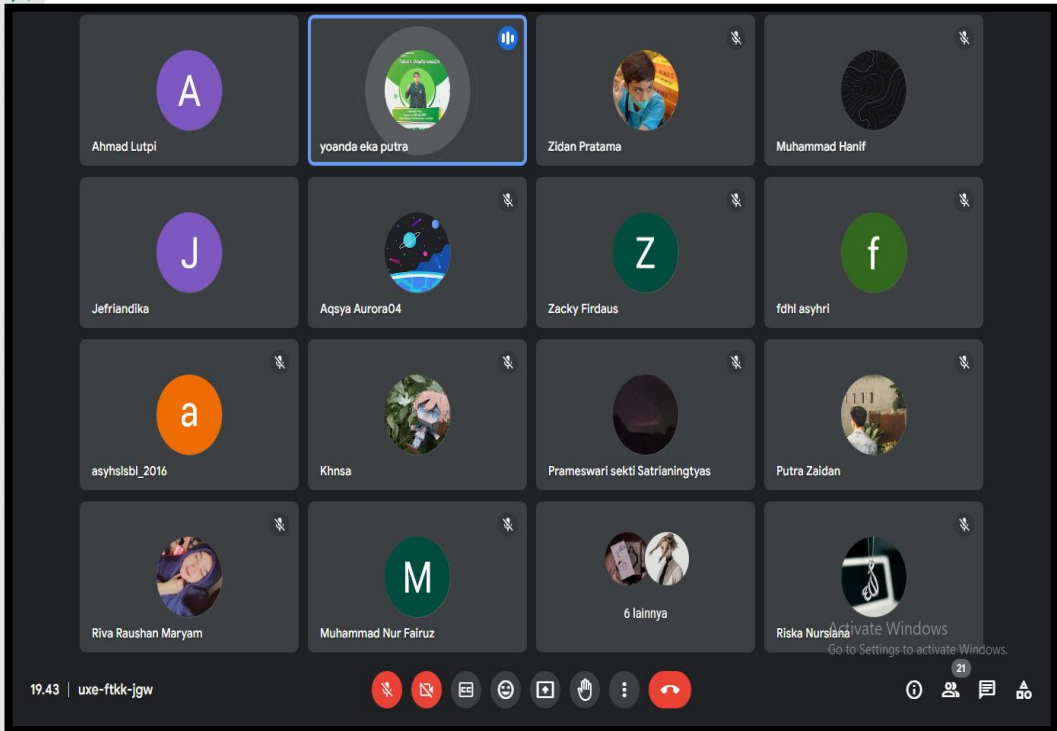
A
Ahmad Lutpi

yoanda eka putra

Zidan Pratama

Muhammad Hanif

J
Jefriandika

Aqsya Aurora04

Z
Zacky Firdaus

f
fdhl asyhri

a
asyhslsbl_2016

Khnsa

Prameswari sekti Satrianingtyas

Putra Zaidan

Riva Raushan Maryam

M
Muhammad Nur Fairuz

6 lainnya

Riska Nursiana

Activate Windows
Go to Settings to activate Windows.

19.43 | uxe-ftkk-jgw

21